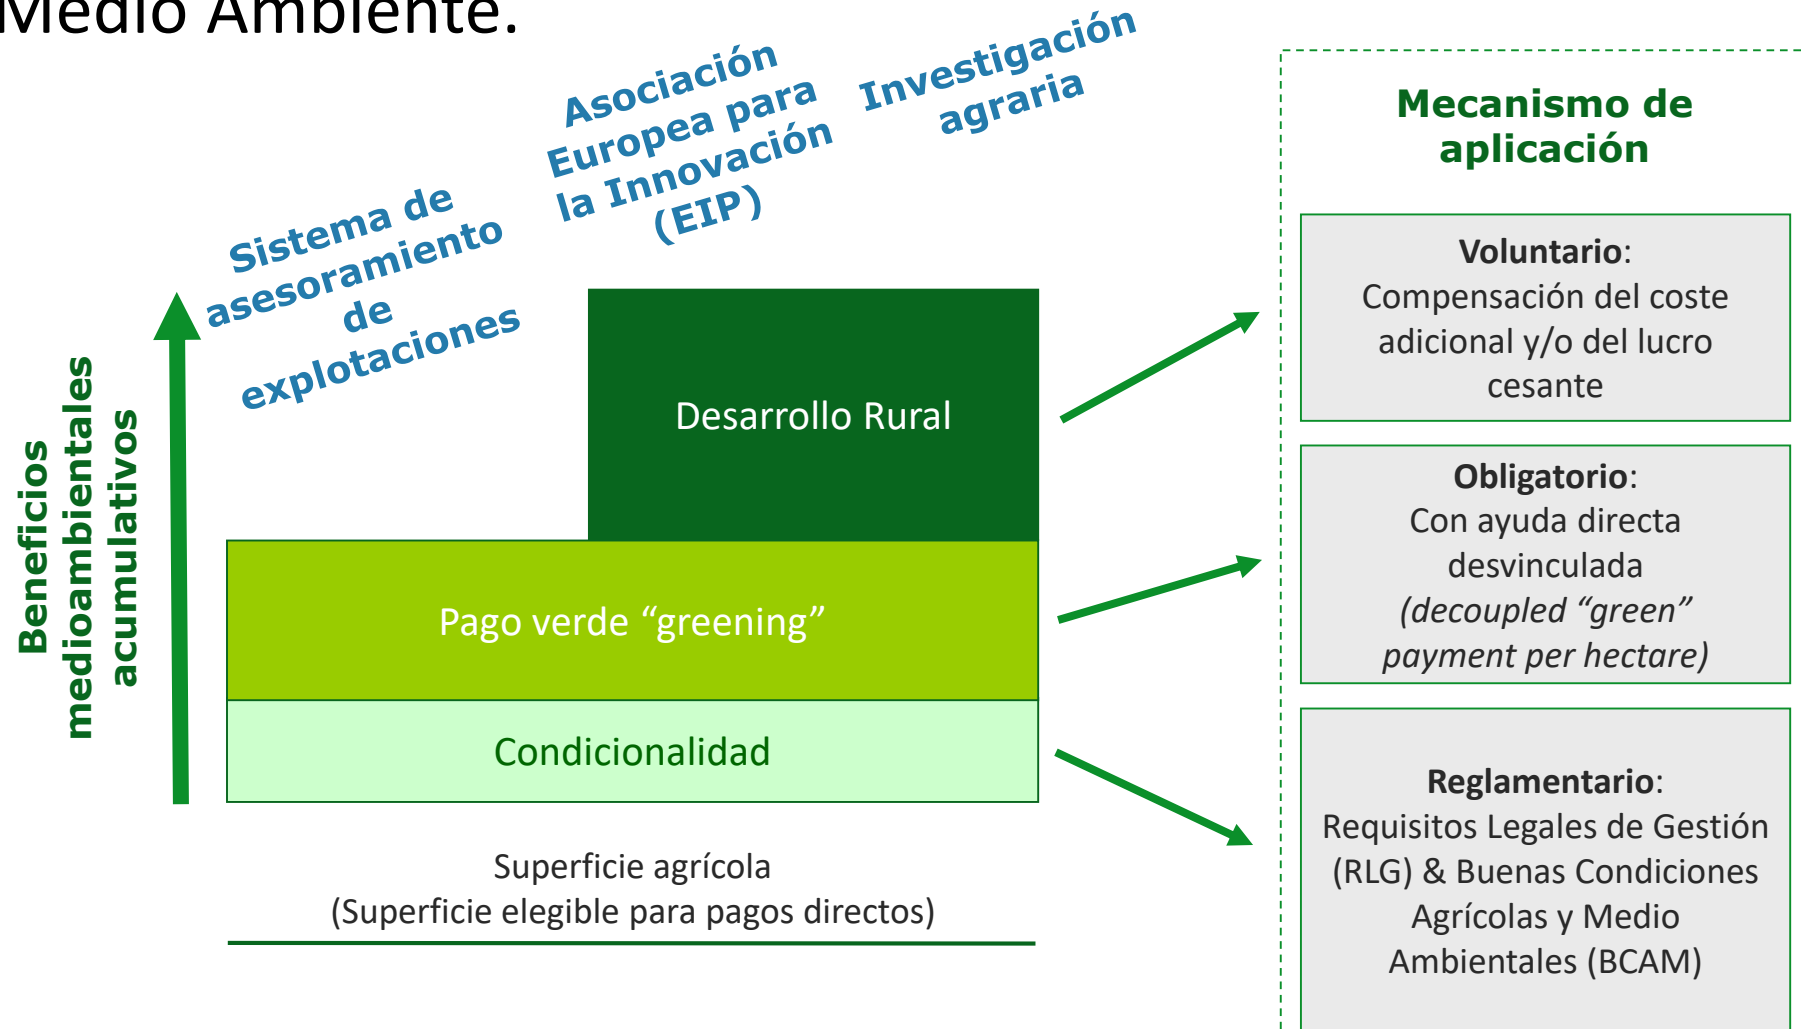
Medio Ambiente.

Asociación Europea para la Innovación (EIP)

Investigación agraria

Sistema de asesoramiento de explotaciones

Beneficios medioambientales acumulativos

Desarrollo Rural

Pago verde “greening”

Condicionalidad

Superficie agrícola
(Superficie elegible para pagos directos)

Mecanismo de aplicación

**Voluntario**:
Compensación del coste adicional y/o del lucro cesante

**Obligatorio**:
Con ayuda directa desvinculada
*(decoupled “green” payment per hectare)*

**Reglamentario**:
Requisitos Legales de Gestión (RLG) & Buenas Condiciones Agrícolas y Medio Ambientales (BCAM)